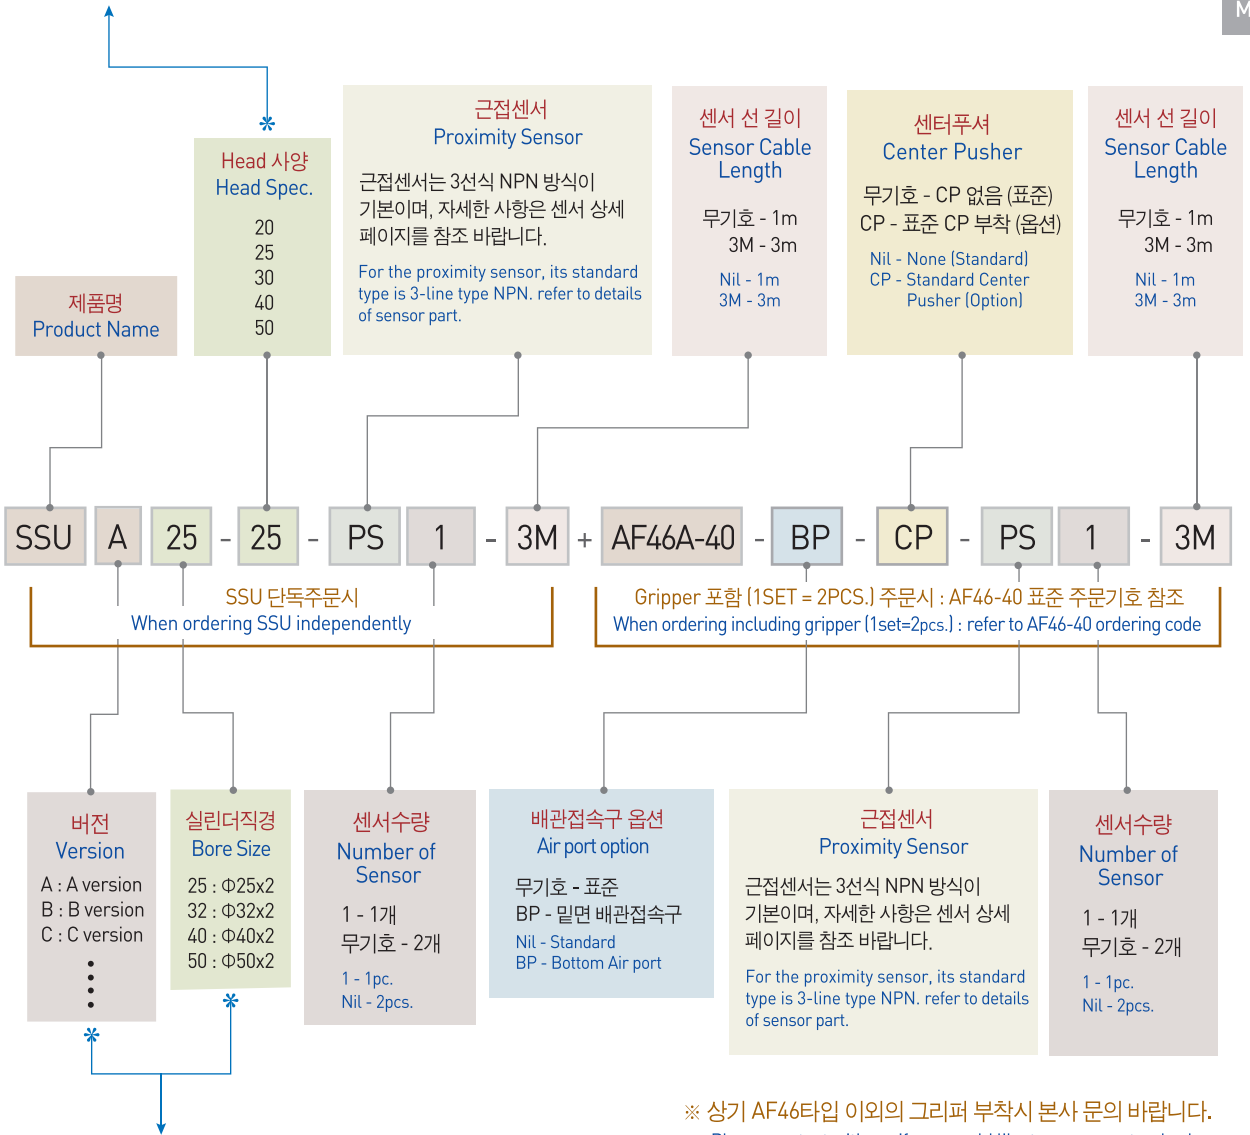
M

제품명
Product Name

Head 사양
Head Spec.
20
25
30
40
50

근접센서
Proximity Sensor
근접센서는 3선식 NPN 방식이 기본이며, 자세한 사항은 센서 상세 페이지를 참조 바랍니다.
For the proximity sensor, its standard type is 3-line type NPN. refer to details of sensor part.

센서 선 길이
Sensor Cable Length
무기호 - 1m
3M - 3m
Nil - 1m
3M - 3m

센터푸셔
Center Pusher
무기호 - CP 없음 (표준)
CP - 표준 CP 부착 (옵션)
Nil - None (Standard)
CP - Standard Center Pusher (Option)

센서 선 길이
Sensor Cable Length
무기호 - 1m
3M - 3m
Nil - 1m
3M - 3m

SSU A 25 - 25 - PS 1 - 3M + AF46A-40 - BP - CP - PS 1 - 3M

SSU 단독주문시
When ordering SSU independently

Gripper 포함 (1SET = 2PCS.) 주문시 : AF46-40 표준 주문기호 참조
When ordering including gripper (1set=2pcs.) : refer to AF46-40 ordering code

버전
Version
A : A version
B : B version
C : C version
⋮

실린더직경
Bore Size
25 : Φ25x2
32 : Φ32x2
40 : Φ40x2
50 : Φ50x2

센서수량
Number of Sensor
1 - 1개
무기호 - 2개
1 - 1pc.
Nil - 2pcs.

배관접속구 옵션
Air port option
무기호 - 표준
BP - 밑면 배관접속구
Nil - Standard
BP - Bottom Air port

근접센서
Proximity Sensor
근접센서는 3선식 NPN 방식이 기본이며, 자세한 사항은 센서 상세 페이지를 참조 바랍니다.
For the proximity sensor, its standard type is 3-line type NPN. refer to details of sensor part.

센서수량
Number of Sensor
1 - 1개
무기호 - 2개
1 - 1pc.
Nil - 2pcs.

※ 상기 AF46타입 이외의 그리퍼 부착시 본사 문의 바랍니다.
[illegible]